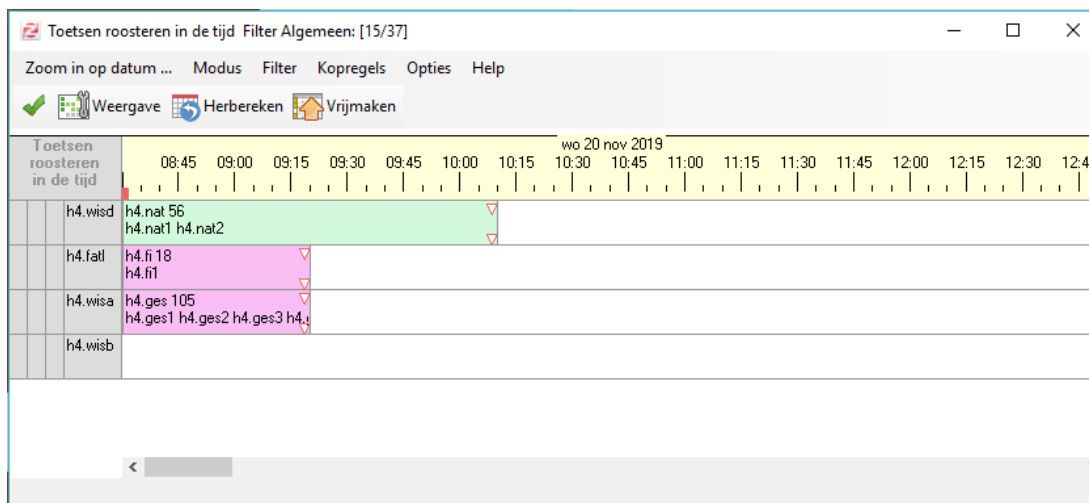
Toetsen roosteren in de tijd Filter Algemeen: [15/37]

Zoom in op datum ... Modus Filter Kopregels Opties Help

Weergave Herbereken Vrijmaken

Toetsen roosteren in de tijd

wo 20 nov 2019

08:45 09:00 09:15 09:30 09:45 10:00 10:15 10:30 10:45 11:00 11:15 11:30 11:45 12:00 12:15 12:30 12:4

h4.wisd h4.nat 56 h4.nat1 h4.nat2

h4.fatl h4.fi 18 h4.fi1

h4.wisa h4.ges 105 h4.ges1 h4.ges2 h4.ges3 h4.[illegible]

h4.wisb